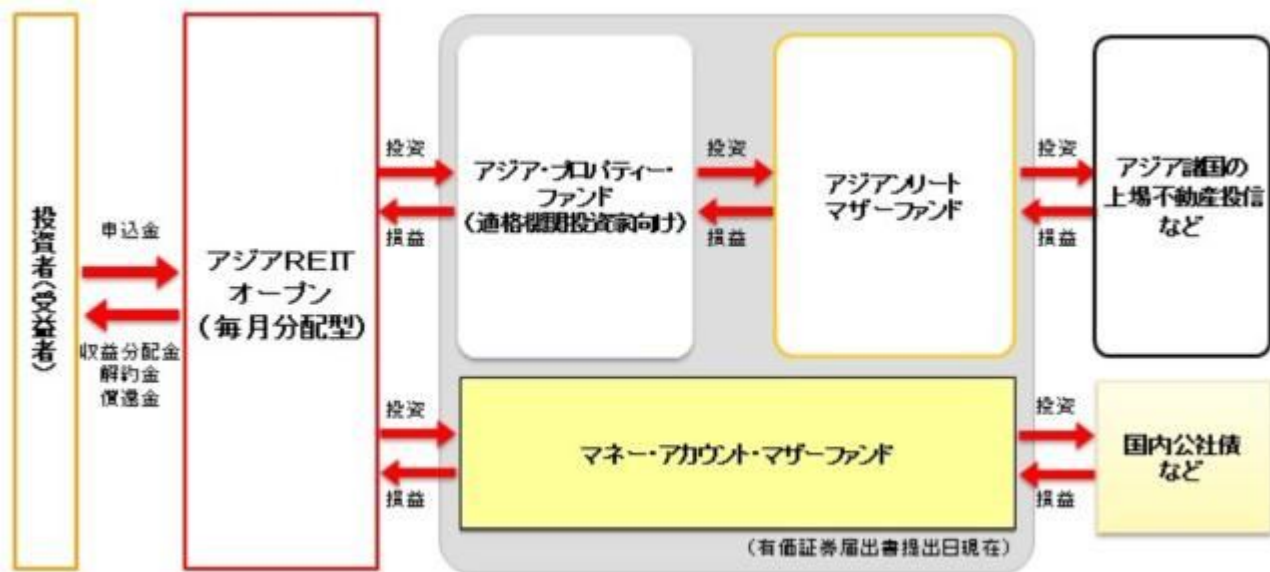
投資者(受益者)

申込金

収益分配金
解約金
償還金

アジアREIT
オープン
(毎月分配型)

投資

損益

アジア・プロパティー・
ファンド
(適格機関投資家向け)

投資

損益

アジアンリート
マザーファンド

投資

損益

アジア諸国の
上場不動産投信
など

投資

損益

マネー・アカウント・マザーファンド

投資

損益

国内公社債
など

(有価証券届出書提出日現在)